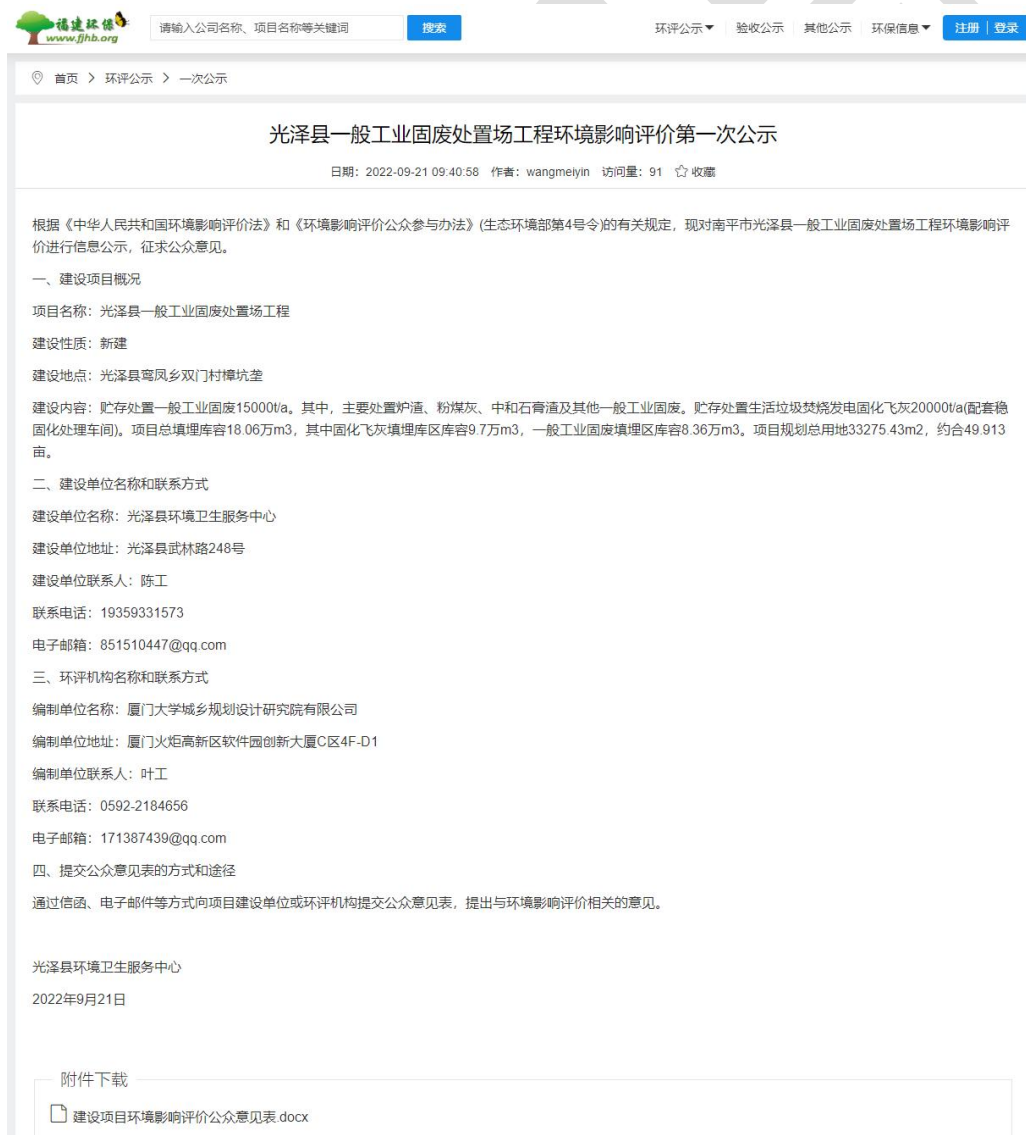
福建环保
www.fjhb.org

请输入公司名称、项目名称等关键词 搜索

环评公示▼ 验收公示 其他公示 环保信息▼ 注册 | 登录

首页 > 环评公示 > 一次公示

光泽县一般工业固废处置场工程环境影响评价第一次公示

日期：2022-09-21 09:40:58 作者：wangmeiyin 访问量：91 收藏

根据《中华人民共和国环境影响评价法》和《环境影响评价公众参与办法》(生态环境部第4号令)的有关规定，现对南平市光泽县一般工业固废处置场工程环境影响评价进行信息公示，征求公众意见。

一、建设项目概况

项目名称：光泽县一般工业固废处置场工程

建设性质：新建

建设地点：光泽县鸾凤乡双门村樟坑垄

建设内容：贮存处置一般工业固废15000t/a。其中，主要处置炉渣、粉煤灰、中和石膏渣及其他一般工业固废。贮存处置生活垃圾焚烧发电固化飞灰20000t/a(配套稳固化处理车间)。项目总填埋库容18.06万m3，其中固化飞灰填埋区库容9.7万m3，一般工业固废填埋区库容8.36万m3。项目规划总用地33275.43m2，约合49.913亩。

二、建设单位名称和联系方式

建设单位名称：光泽县环境卫生服务中心

建设单位地址：光泽县武林路248号

建设单位联系人：陈工

联系电话：19359331573

电子邮箱：851510447@qq.com

三、环评机构名称和联系方式

编制单位名称：厦门大学城乡规划设计研究院有限公司

编制单位地址：厦门火炬高新区软件园创新大厦C区4F-D1

编制单位联系人：叶工

联系电话：0592-2184656

电子邮箱：171387439@qq.com

四、提交公众意见表的方式和途径

通过信函、电子邮件等方式向项目建设单位或环评机构提交公众意见表，提出与环境影响评价相关的意见。

光泽县环境卫生服务中心

2022年9月21日

附件下载

建设项目环境影响评价公众意见表.docx